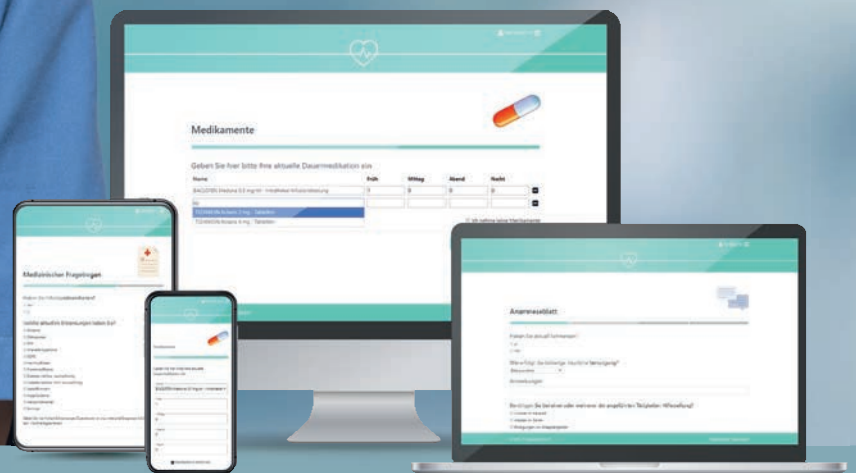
Medikamente

Geben Sie hier bitte Ihre aktuelle Dauermedikation ein

| Name | Früh | Mittag | Abend | Nacht |
|---|---|---|---|---|
| BACLOFEN Medana 0,5 mg/ml - Intrathekal Infusionslösung | 0 | 0 | 0 | 0 |

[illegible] Tabletten

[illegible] Tabletten

Ich nehme keine Medikamente

Medizinischer Fragebogen

Welche aktuellen Erkrankungen haben Sie?

Anamneseblatt

Anmerkungen